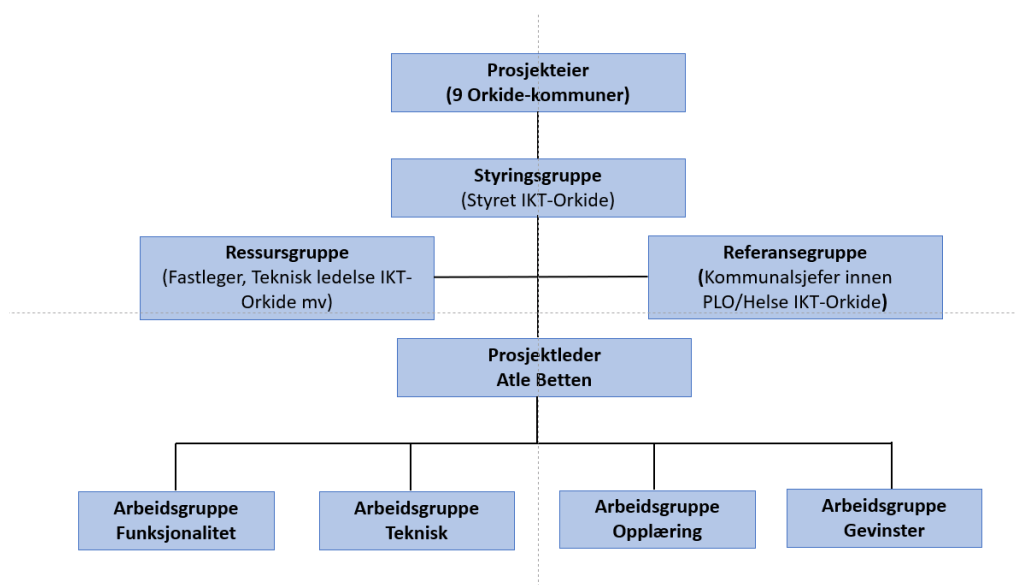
Prosjekteier
(9 Orkide-kommuner)

Styringsgruppe
(Styret IKT-Orkide)

Ressursgruppe
(Fastleger, Teknisk ledelse IKT-Orkide mv)

Referansegruppe
(Kommunalsjefer innen PLO/Helse IKT-Orkide)

Prosjektleder
Atle Betten

Arbeidsgruppe
Funksjonalitet

Arbeidsgruppe
Teknisk

Arbeidsgruppe
Opplæring

Arbeidsgruppe
Gevinster